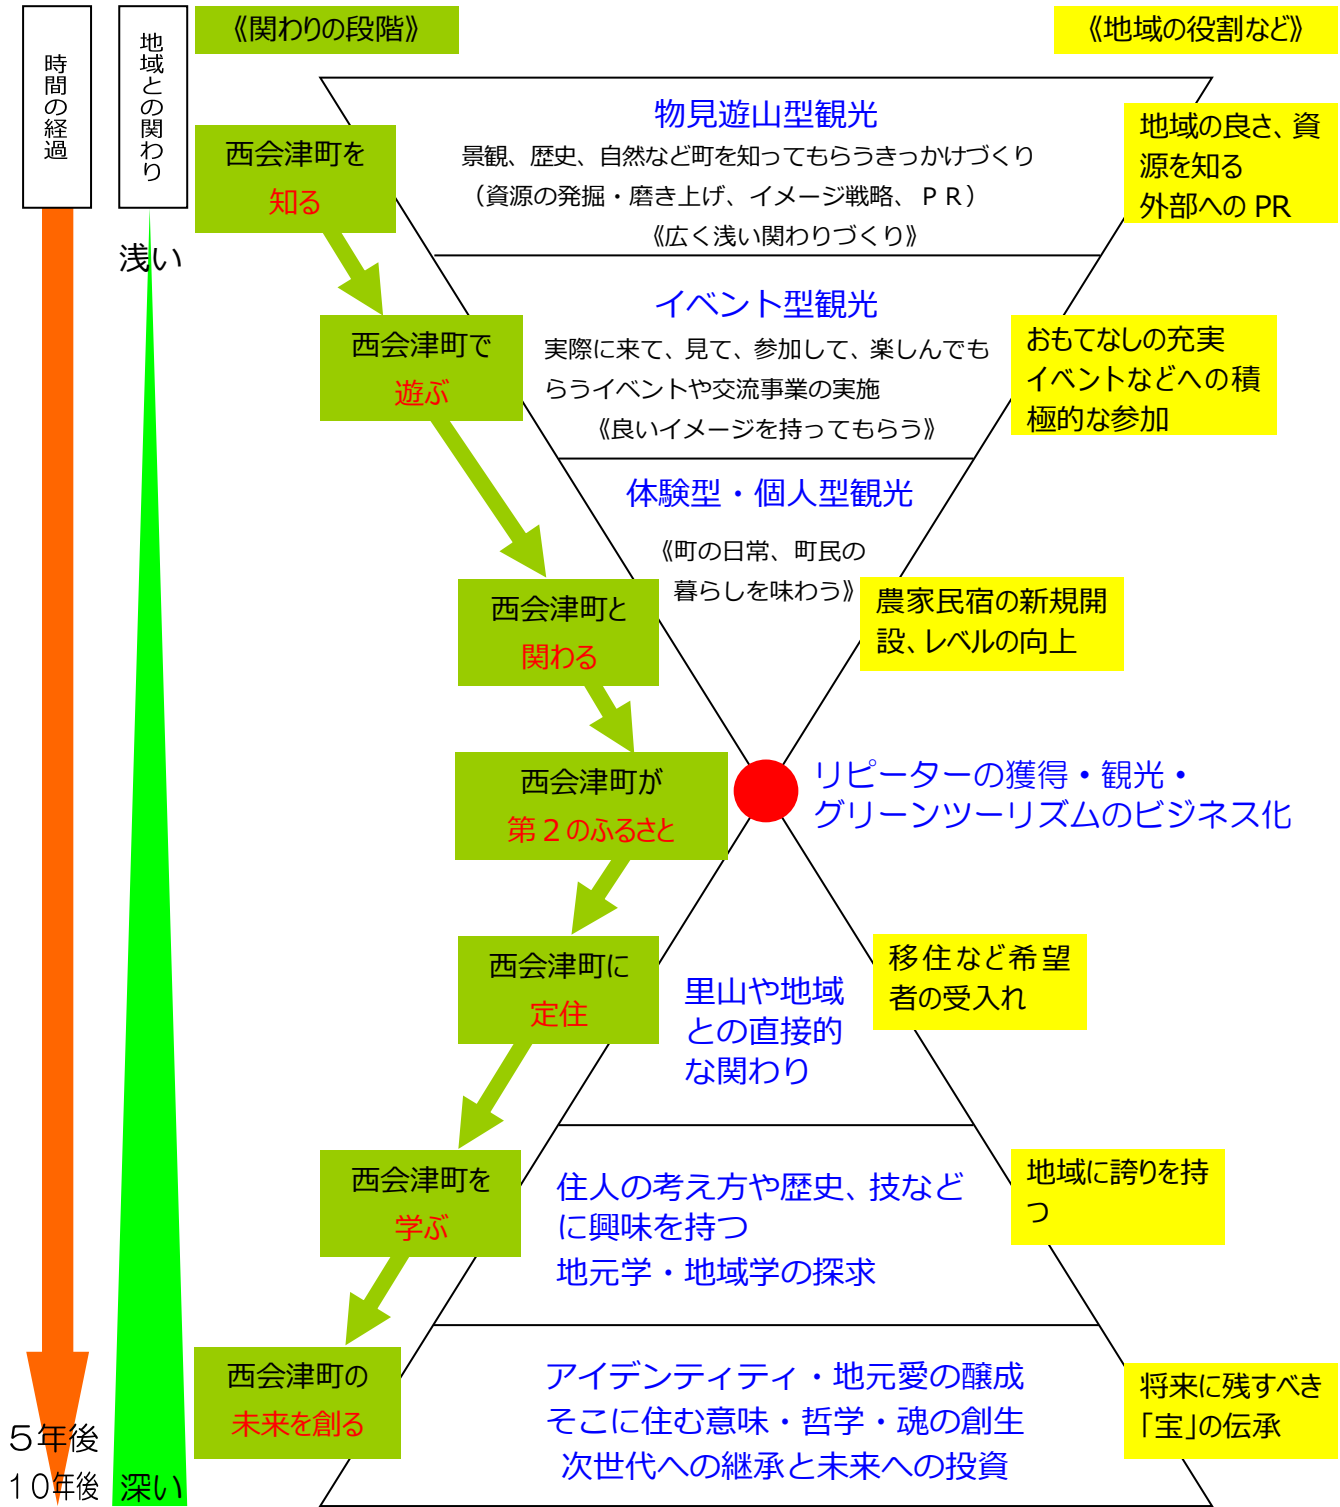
時間の経過

地域との関わり

《関わりの段階》

《地域の役割など》

物見遊山型観光
景観、歴史、自然など町を知ってもらうきっかけづくり
（資源の発掘・磨き上げ、イメージ戦略、ＰＲ）
《広く浅い関わりづくり》

西会津町を
知る

地域の良さ、資源を知る
外部への PR

浅い

イベント型観光
実際に来て、見て、参加して、楽しんでもらうイベントや交流事業の実施
《良いイメージを持ってもらう》

西会津町で
遊ぶ

おもてなしの充実
イベントなどへの積極的な参加

体験型・個人型観光
《町の日常、町民の暮らしを味わう》

西会津町と
関わる

農家民宿の新規開設、レベルの向上

西会津町が
第２のふるさと

リピーターの獲得・観光・
グリーンツーリズムのビジネス化

西会津町に
定住

里山や地域との直接的な関わり

移住など希望者の受入れ

西会津町を
学ぶ

住人の考え方や歴史、技などに興味を持つ
地元学・地域学の探求

地域に誇りを持つ

西会津町の
未来を創る

アイデンティティ・地元愛の醸成
そこに住む意味・哲学・魂の創生
次世代への継承と未来への投資

将来に残すべき「宝」の伝承

５年後
１０年後

深い